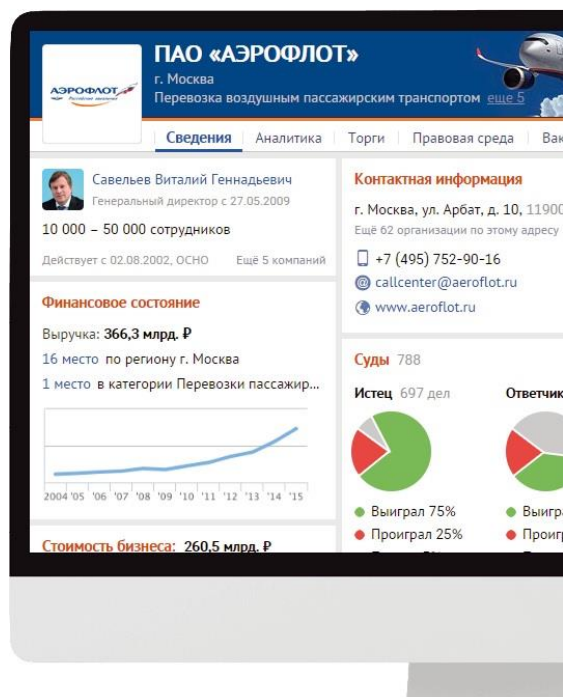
АЭРОФЛОТ
Российские авиалинии

ПАО «АЭРОФЛОТ»
г. Москва
Перевозка воздушным пассажирским транспортом еще 5

Сведения | Аналитика | Торги | Правовая среда | Вак

Савельев Виталий Геннадьевич
Генеральный директор с 27.05.2009

10 000 – 50 000 сотрудников

Действует с 02.08.2002, ОСНО Ещё 5 компаний

Финансовое состояние

Выручка: 366,3 млрд. ₽
16 место по региону г. Москва
1 место в категории Перевозки пассажир...

2004 '05 '06 '07 '08 '09 '10 '11 '12 '13 '14 '15

Стоимость бизнеса: 260,5 млрд. ₽

Контактная информация

г. Москва, ул. Арбат, д. 10, 11900
Ещё 62 организации по этому адресу

+7 (495) 752-90-16
callcenter@aeroflot.ru
www.aeroflot.ru

Суды 788

Истец 697 дел
Ответчик

Выиграл 75%
Проиграл 25%

Выигр
Проигр